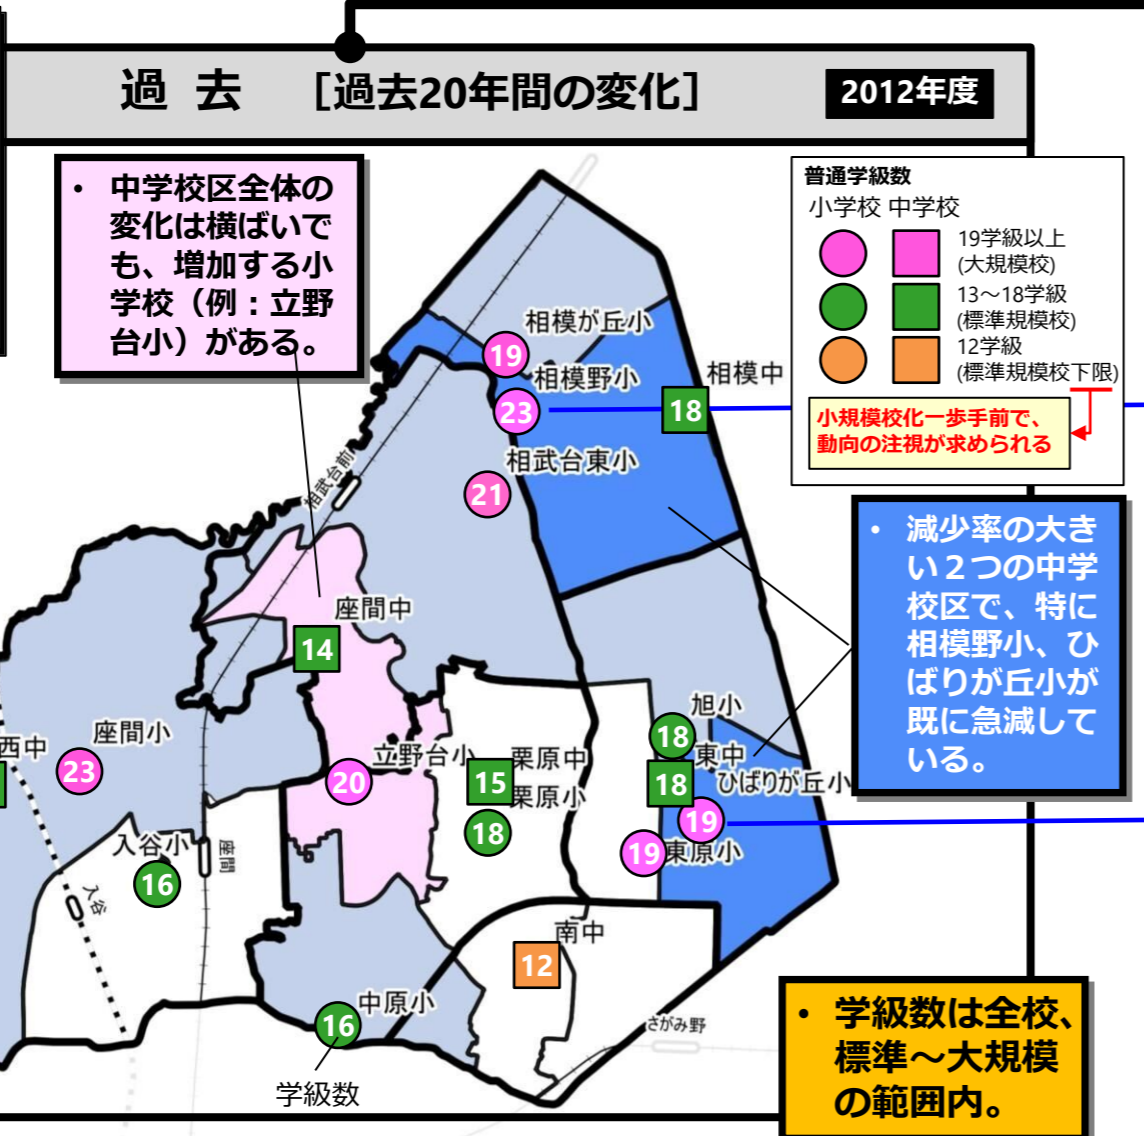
過去　［過去20年間の変化］

2012年度

• 中学校区全体の変化は横ばいでも、増加する小学校（例：立野台小）がある。

普通学級数
小学校 中学校
19学級以上
(大規模校)
13～18学級
(標準規模校)
12学級
(標準規模校下限)

小規模校化一歩手前で、動向の注視が求められる

• 減少率の大きい２つの中学校区で、特に相模野小、ひばりが丘小が既に急減している。

• 学級数は全校、標準～大規模の範囲内。

相模が丘小
19
相模野小
相模中
23
18
相武台東小
21
相武台前
座間中
14
旭小
18
東中
18
ひばりが丘小
19
19
東原小
西中
座間小
23
立野台小
20
栗原中
15
栗原小
18
入谷小
16
座間
入谷
南中
12
中原小
16
さがみ野
学級数